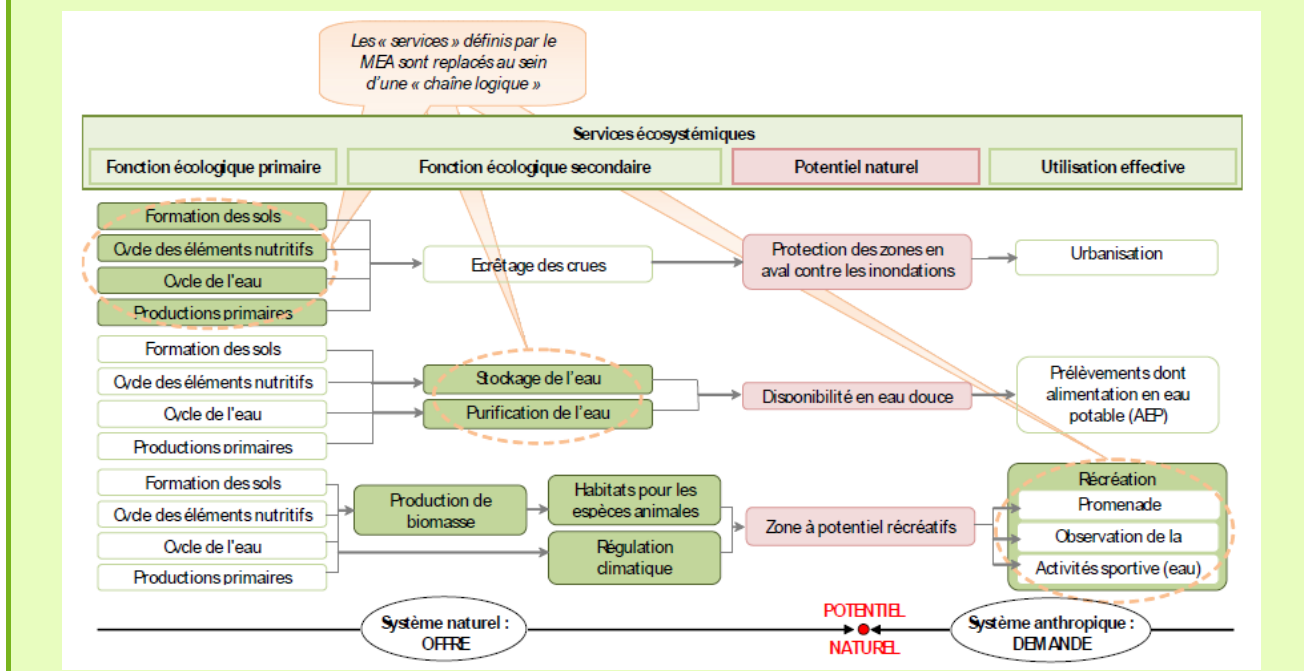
Les « services » définis par le MEA sont replacés au sein d'une « chaîne logique »

Services écosystémiques

Fonction écologique primaire | Fonction écologique secondaire | Potentiel naturel | Utilisation effective

Formation des sols
Cycle des éléments nutritifs
Cycle de l'eau
Productions primaires
Ecrêtage des crues
Protection des zones en aval contre les inondations
Urbanisation

Formation des sols
Cycle des éléments nutritifs
Cycle de l'eau
Productions primaires
Stockage de l'eau
Purification de l'eau
Disponibilité en eau douce
Prélèvements dont alimentation en eau potable (AEP)

Formation des sols
Cycle des éléments nutritifs
Cycle de l'eau
Productions primaires
Production de biomasse
Habitats pour les espèces animales
Régulation climatique
Zone à potentiel récréatifs
Récréation
Promenade
Observation de la
Activités sportive (eau)

Système naturel : OFFRE
POTENTIEL NATUREL
Système anthropique : DEMANDE